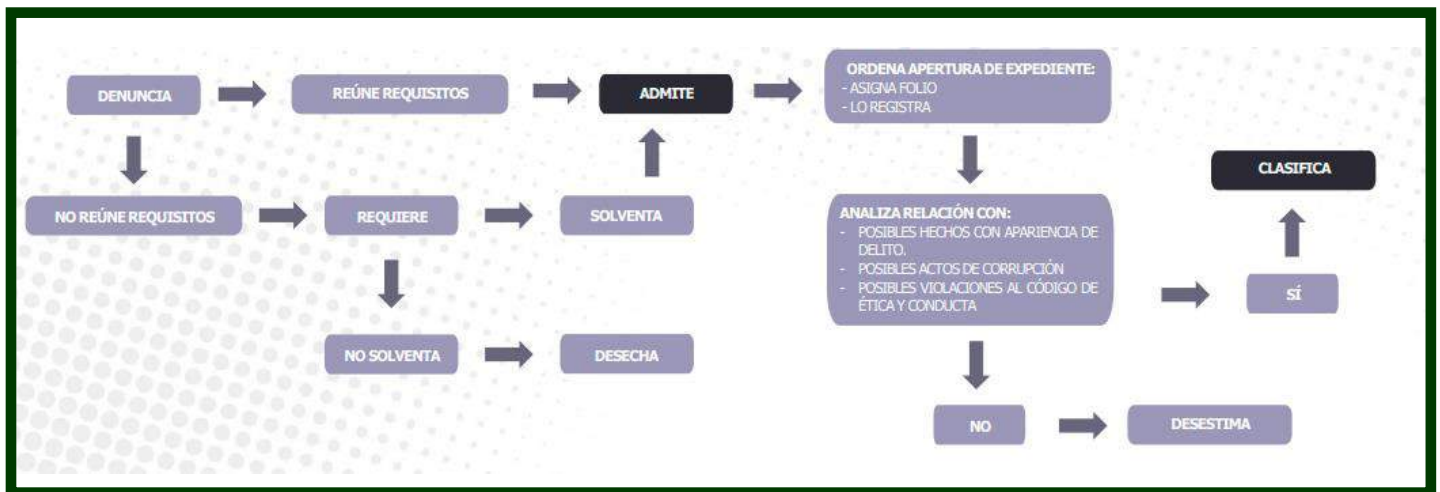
DENUNCIA

REÚNE REQUISITOS

ADMITE

ORDENA APERTURA DE EXPEDIENTE:
- ASIGNA FOLIO
- LO REGISTRA

NO REÚNE REQUISITOS

REQUIERE

SOLVENTA

CLASIFICA

ANALIZA RELACIÓN CON:
- POSIBLES HECHOS CON APARIENCIA DE DELITO.
- POSIBLES ACTOS DE CORRUPCIÓN
- POSIBLES VIOLACIONES AL CÓDIGO DE ÉTICA Y CONDUCTA

SÍ

NO SOLVENTA

DESECHA

NO

DESESTIMA